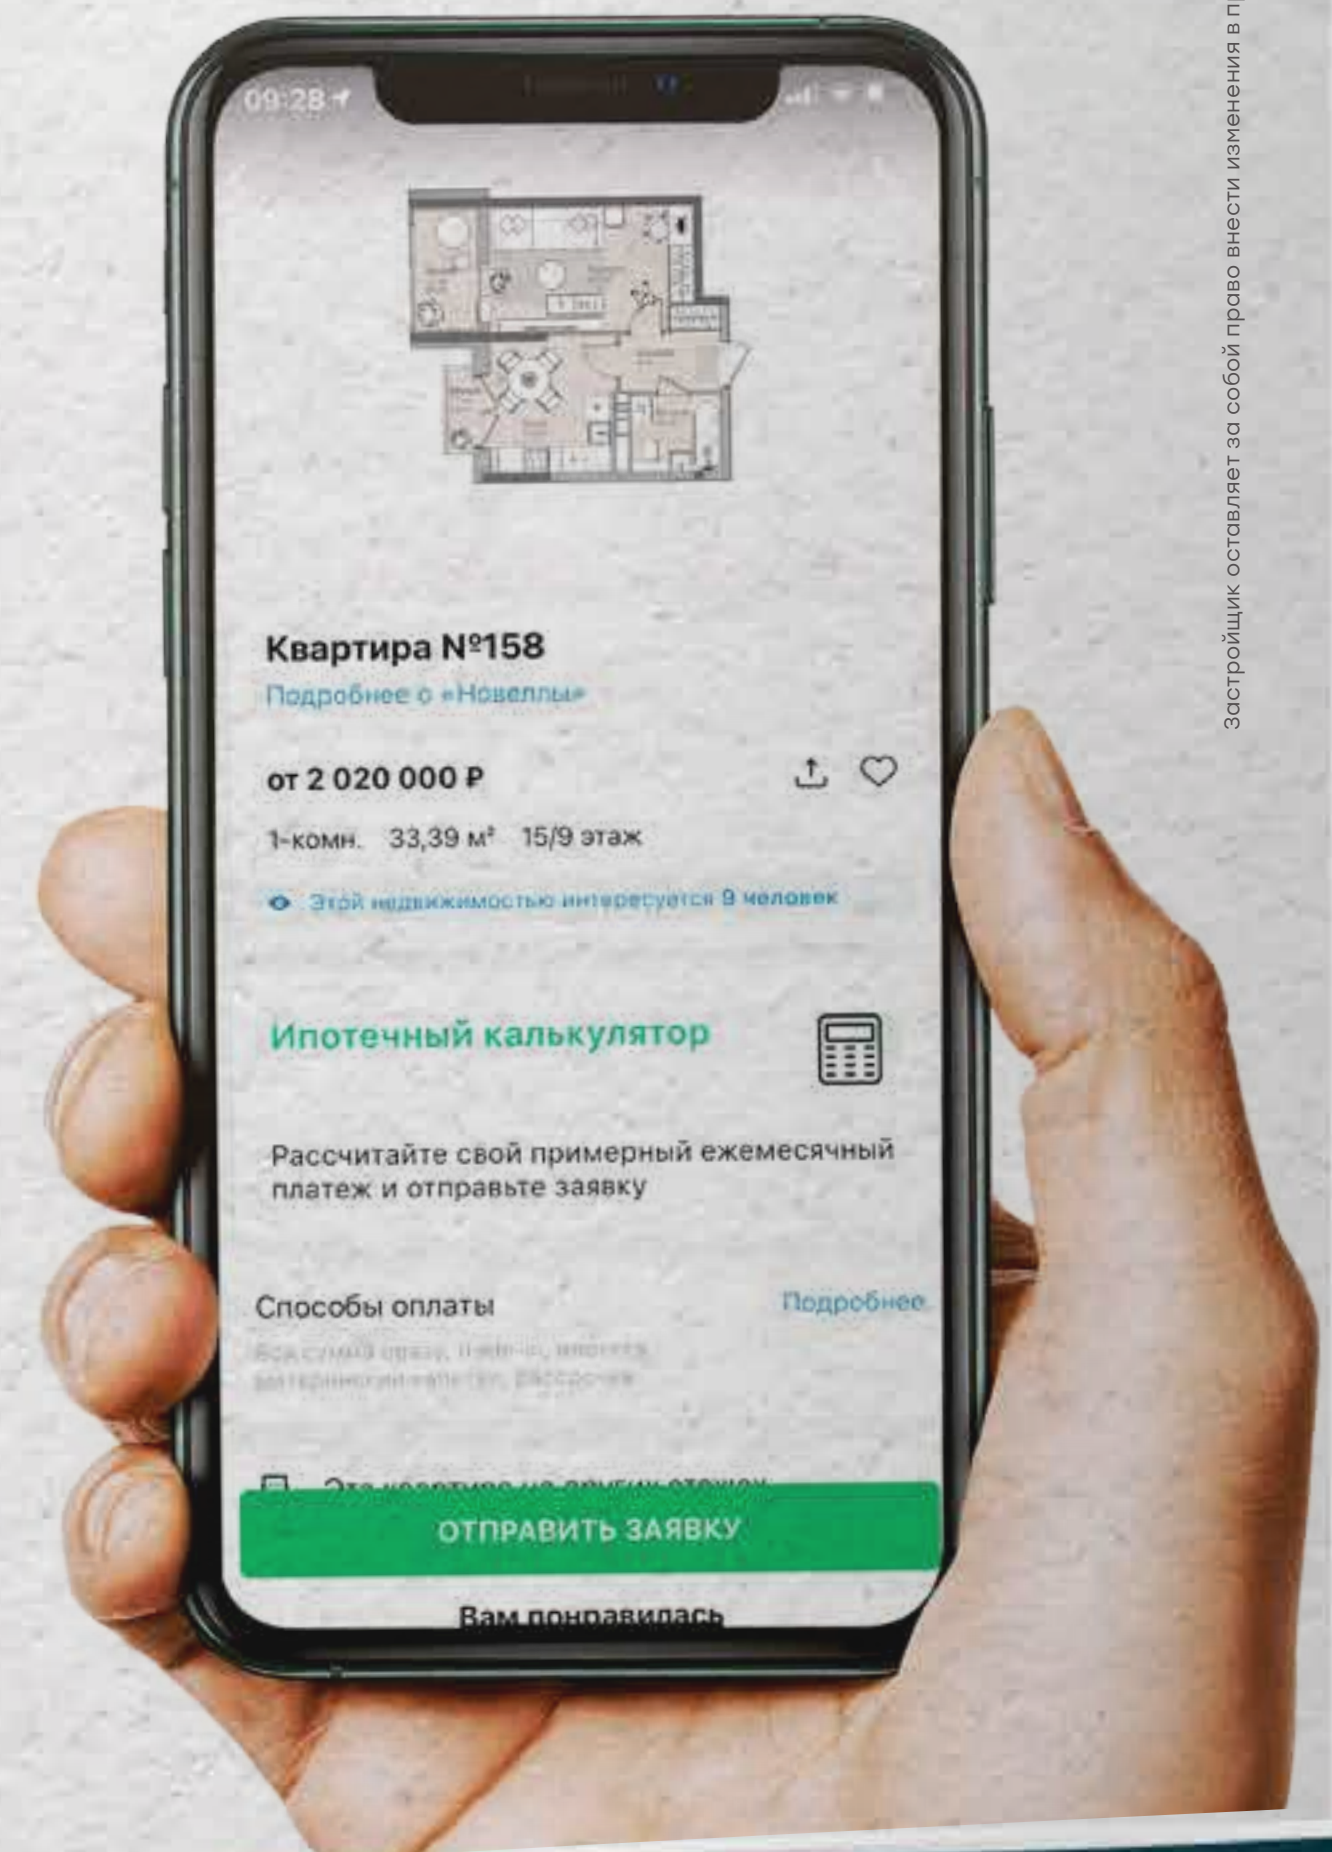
09:28

Квартира №158
Подробнее о «Новеллы»

от 2 020 000 ₽

1-комн. 33,39 м² 15/9 этаж

Этой недвижимостью интересуется 9 человек

Ипотечный калькулятор

Рассчитайте свой примерный ежемесячный платеж и отправьте заявку

Способы оплаты
Подробнее
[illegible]

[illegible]

ОТПРАВИТЬ ЗАЯВКУ

Вам понравилась

Застройщик оставляет за собой право внести изменения в п